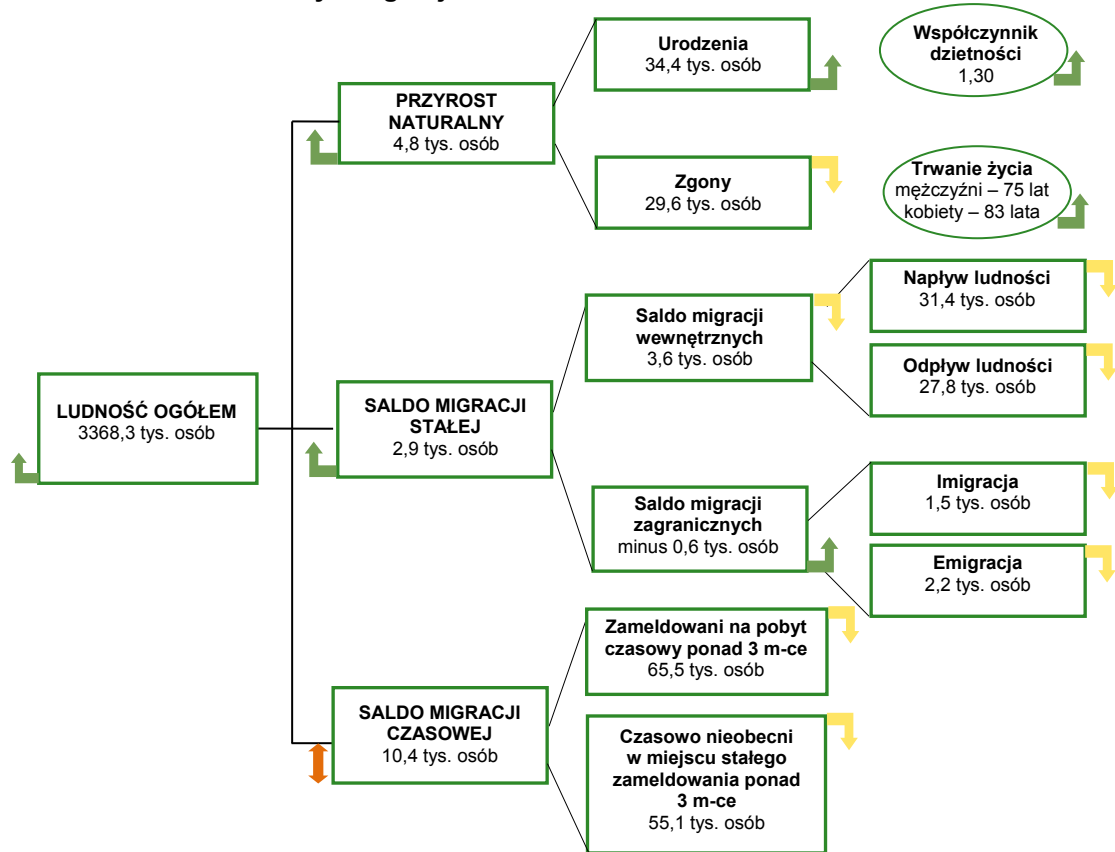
LUDNOŚĆ OGÓŁEM
3368,3 tys. osób

PRZYROST NATURALNY
4,8 tys. osób

Urodzenia
34,4 tys. osób

Współczynnik dzietności
1,30

Zgony
29,6 tys. osób

Trwanie życia
mężczyźni – 75 lat
kobiety – 83 lata

SALDO MIGRACJI STAŁEJ
2,9 tys. osób

Saldo migracji wewnętrznych
3,6 tys. osób

Napływ ludności
31,4 tys. osób

Odpływ ludności
27,8 tys. osób

Saldo migracji zagranicznych
minus 0,6 tys. osób

Imigracja
1,5 tys. osób

Emigracja
2,2 tys. osób

SALDO MIGRACJI CZASOWEJ
10,4 tys. osób

Zameldowani na pobyt czasowy ponad 3 m-ce
65,5 tys. osób

Czasowo nieobecni w miejscu stałego zameldowania ponad 3 m-ce
55,1 tys. osób